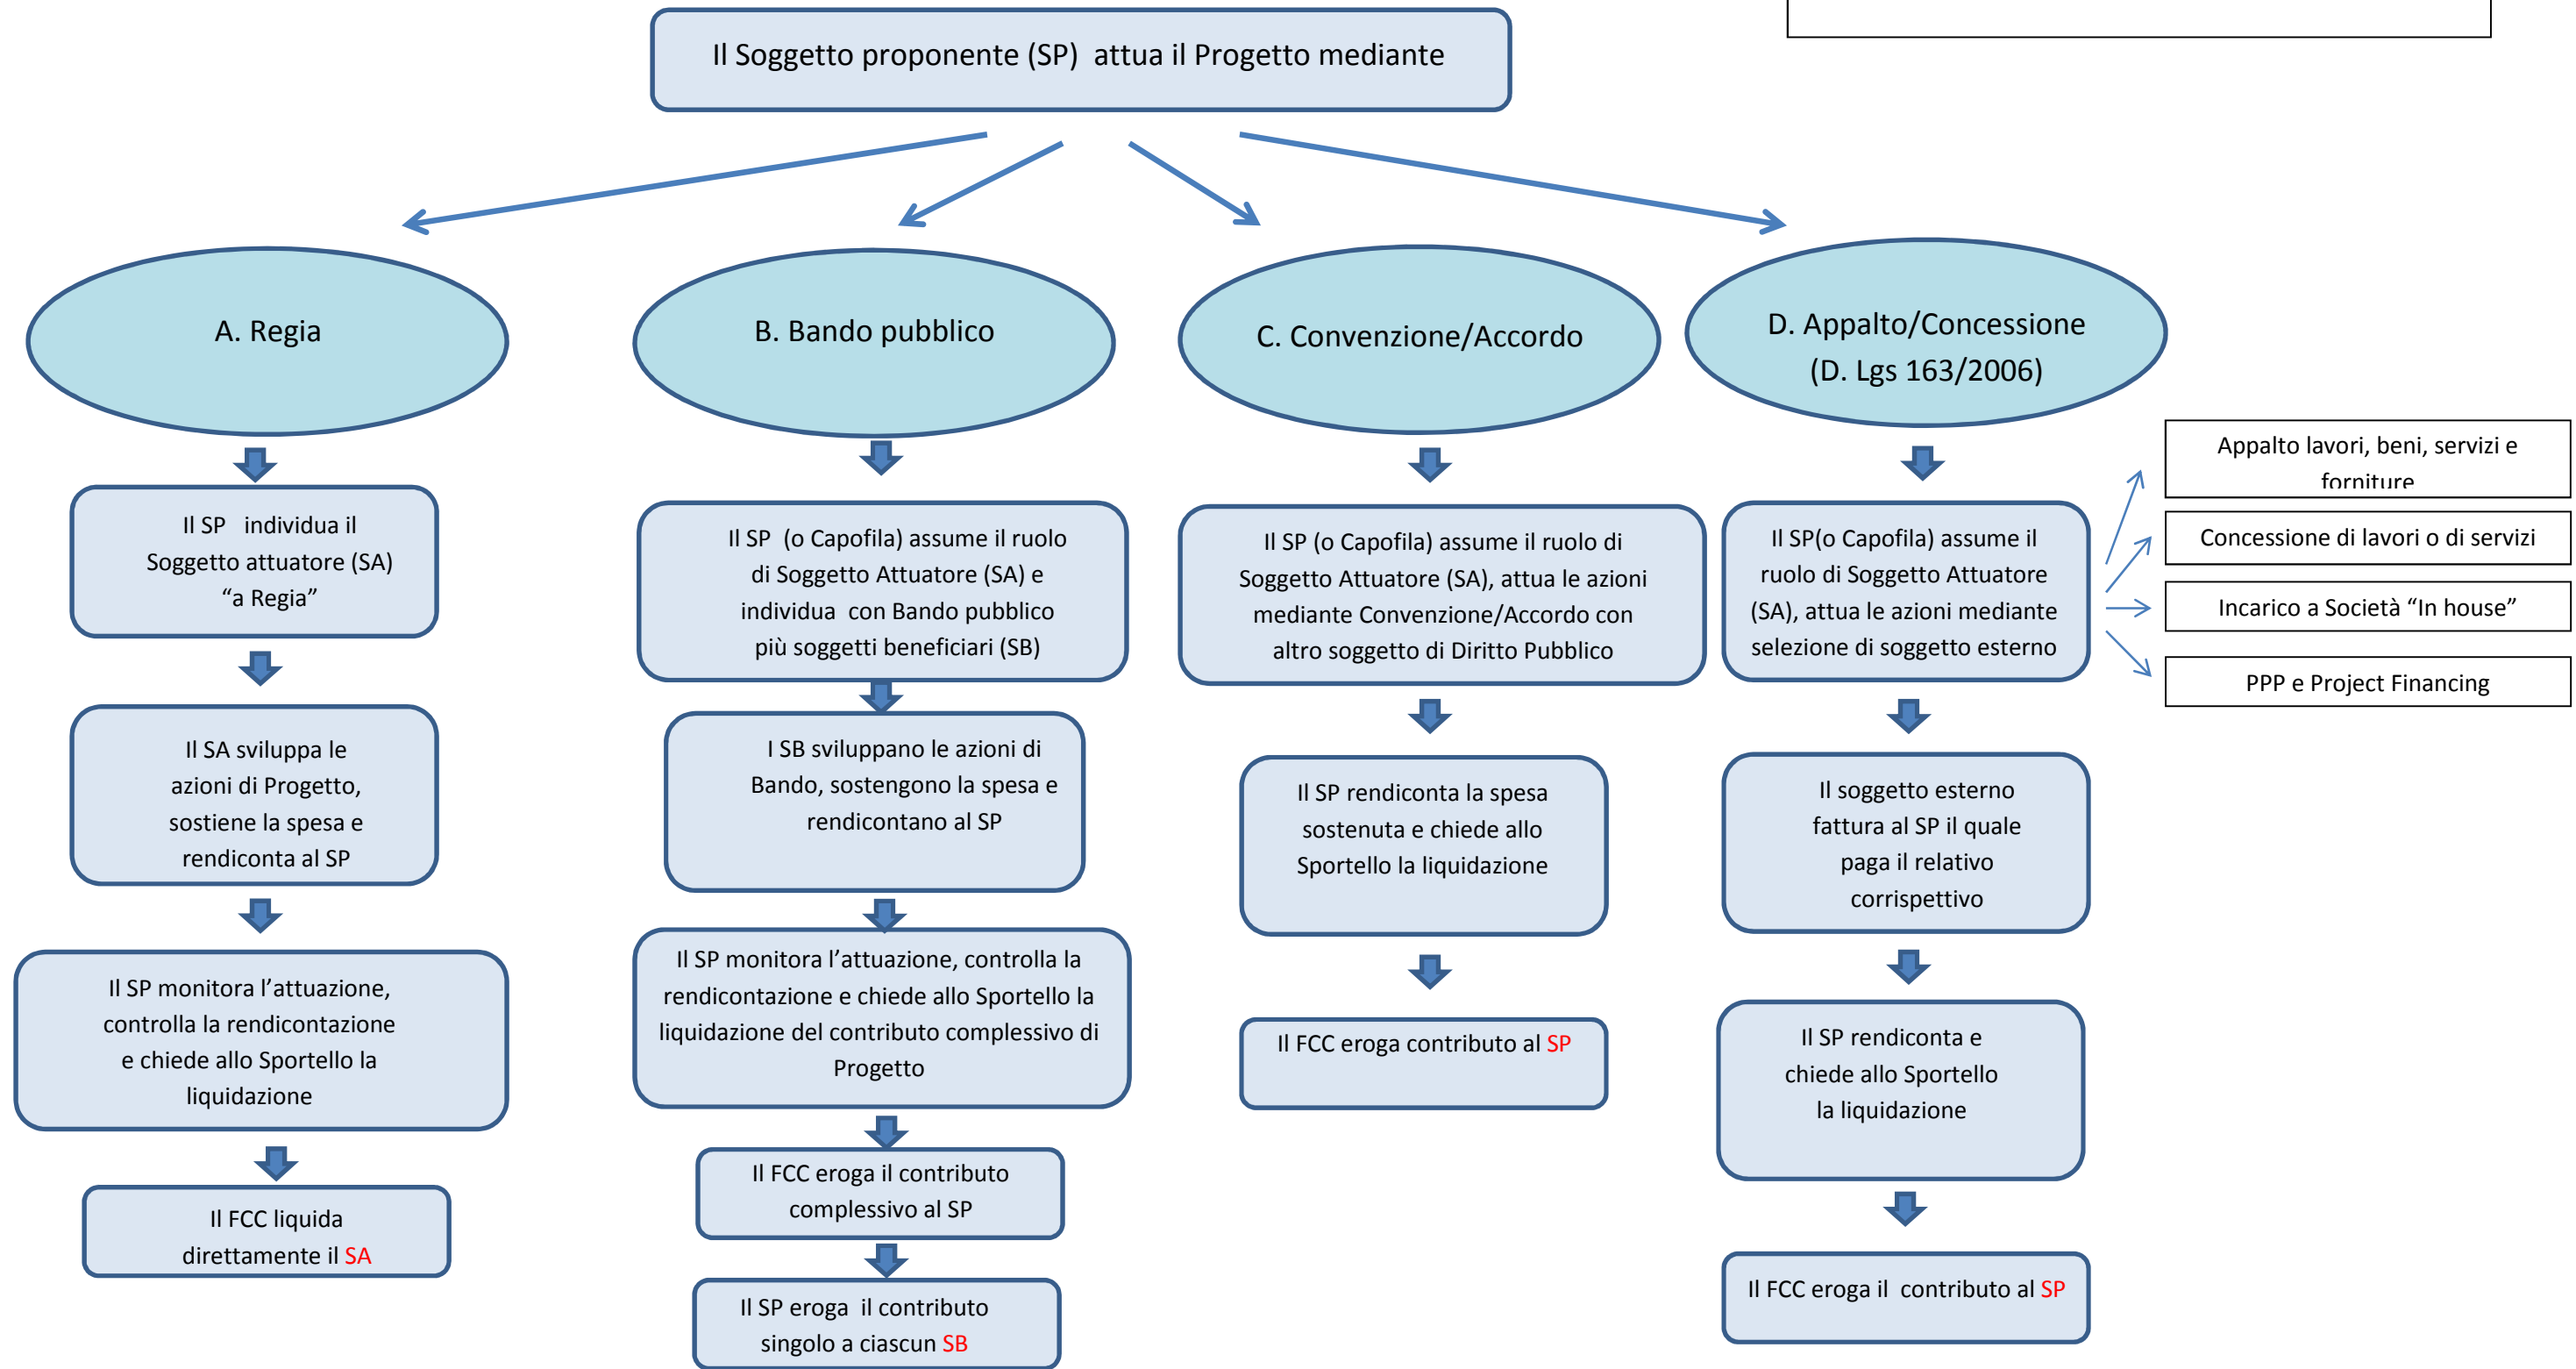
Il Soggetto proponente (SP) attua il Progetto mediante

A. Regia

Il SP individua il Soggetto attuatore (SA) “a Regia”

Il SA sviluppa le azioni di Progetto, sostiene la spesa e rendiconta al SP

Il SP monitora l’attuazione, controlla la rendicontazione e chiede allo Sportello la liquidazione

Il FCC liquida direttamente il SA

B. Bando pubblico

Il SP (o Capofila) assume il ruolo di Soggetto Attuatore (SA) e individua con Bando pubblico più soggetti beneficiari (SB)

I SB sviluppano le azioni di Bando, sostengono la spesa e rendicontano al SP

Il SP monitora l’attuazione, controlla la rendicontazione e chiede allo Sportello la liquidazione del contributo complessivo di Progetto

Il FCC eroga il contributo complessivo al SP

Il SP eroga il contributo singolo a ciascun SB

C. Convenzione/Accordo

Il SP (o Capofila) assume il ruolo di Soggetto Attuatore (SA), attua le azioni mediante Convenzione/Accordo con altro soggetto di Diritto Pubblico

Il SP rendiconta la spesa sostenuta e chiede allo Sportello la liquidazione

Il FCC eroga contributo al SP

D. Appalto/Concessione (D. Lgs 163/2006)

Il SP(o Capofila) assume il ruolo di Soggetto Attuatore (SA), attua le azioni mediante selezione di soggetto esterno

Appalto lavori, beni, servizi e forniture

Concessione di lavori o di servizi

Incarico a Società “In house”

PPP e Project Financing

Il soggetto esterno fattura al SP il quale paga il relativo corrispettivo

Il SP rendiconta e chiede allo Sportello la liquidazione

Il FCC eroga il contributo al SP